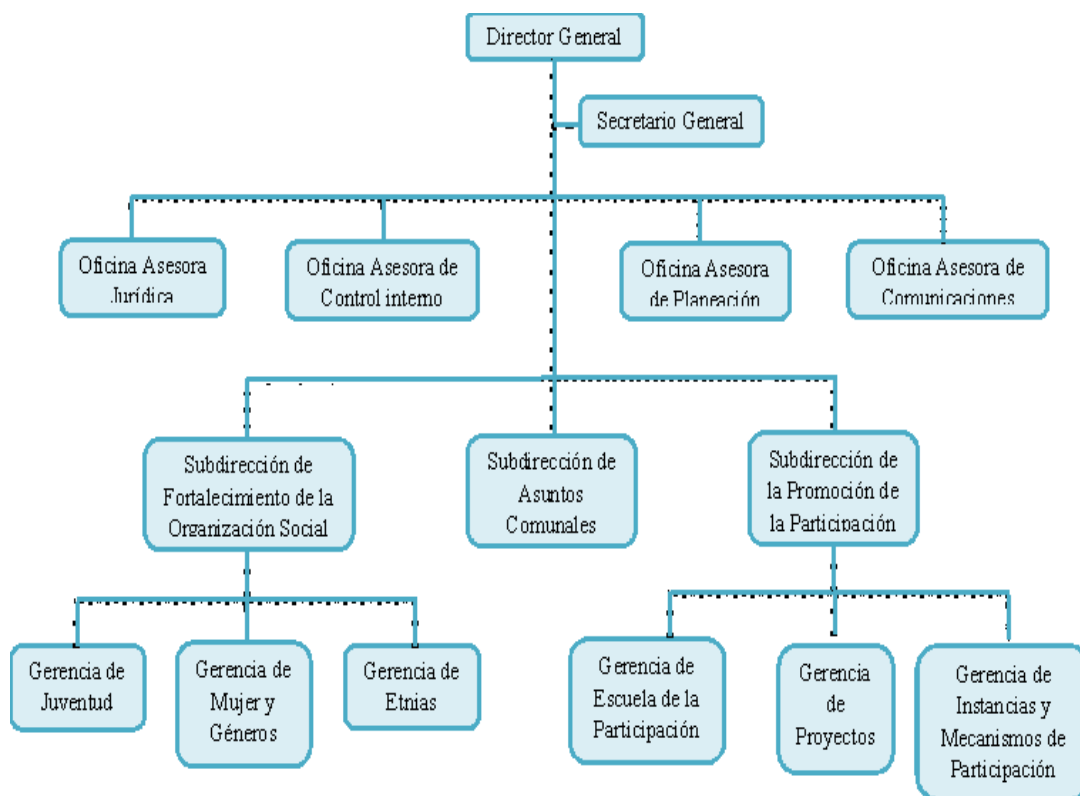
Director General

Secretario General

Oficina Asesora Jurídica

Oficina Asesora de Control interno

Oficina Asesora de Planeación

Oficina Asesora de Comunicaciones

Subdirección de Fortalecimiento de la Organización Social

Subdirección de Asuntos Comunales

Subdirección de la Promoción de la Participación

Gerencia de Juventud

Gerencia de Mujer y Géneros

Gerencia de Etnias

Gerencia de Escuela de la Participación

Gerencia de Proyectos

Gerencia de Instancias y Mecanismos de Participación